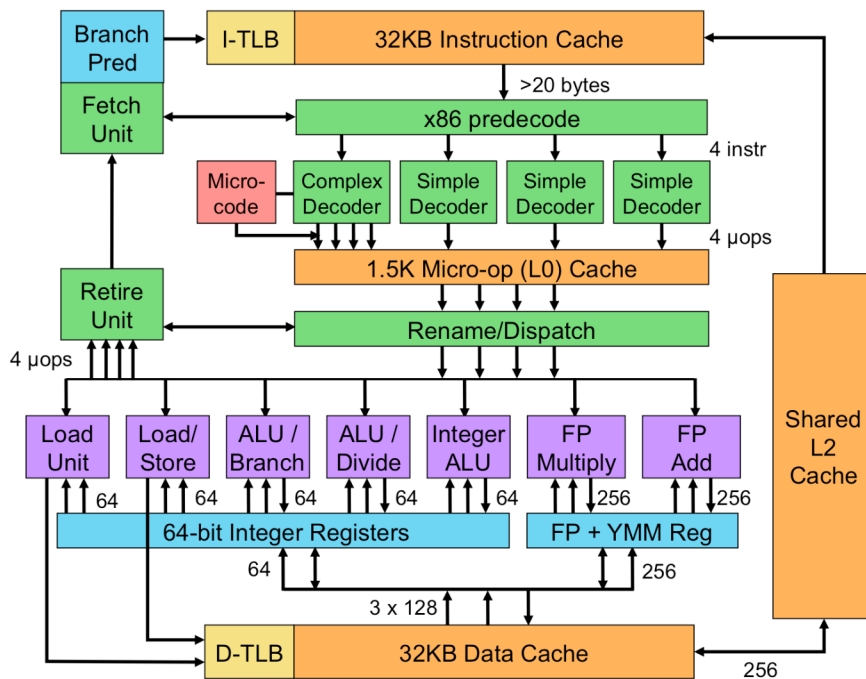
Branch Pred

I-TLB

32KB Instruction Cache

>20 bytes

Fetch Unit

x86 predecode

4 instr

Micro-code

Complex Decoder

Simple Decoder

Simple Decoder

Simple Decoder

4 μops

1.5K Micro-op (L0) Cache

Retire Unit

Rename/Dispatch

4 μops

Load Unit

Load/ Store

ALU / Branch

ALU / Divide

Integer ALU

FP Multiply

FP Add

Shared L2 Cache

64

64

64

64

64

256

256

64-bit Integer Registers

FP + YMM Reg

64

256

3 x 128

D-TLB

32KB Data Cache

256